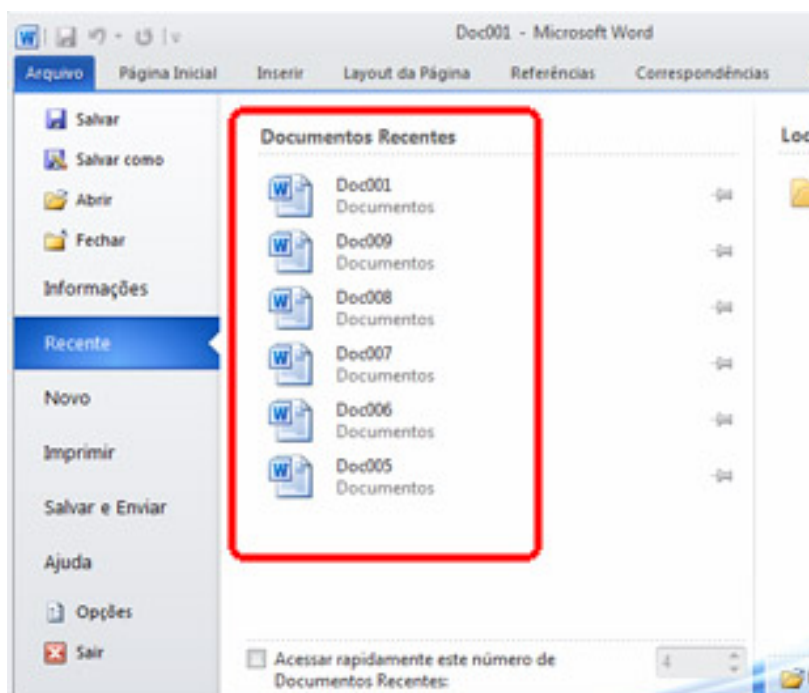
Doc001 - Microsoft Word

Arquivo | Página Inicial | Inserir | Layout da Página | Referências | Correspondências

Salvar
Salvar como
Abrir
Fechar
Informações
Recente
Novo
Imprimir
Salvar e Enviar
Ajuda
Opções
Sair

Documentos Recentes

Doc001
Documentos

Doc009
Documentos

Doc008
Documentos

Doc007
Documentos

Doc006
Documentos

Doc005
Documentos

Loc

Acessar rapidamente este número de Documentos Recentes: 4